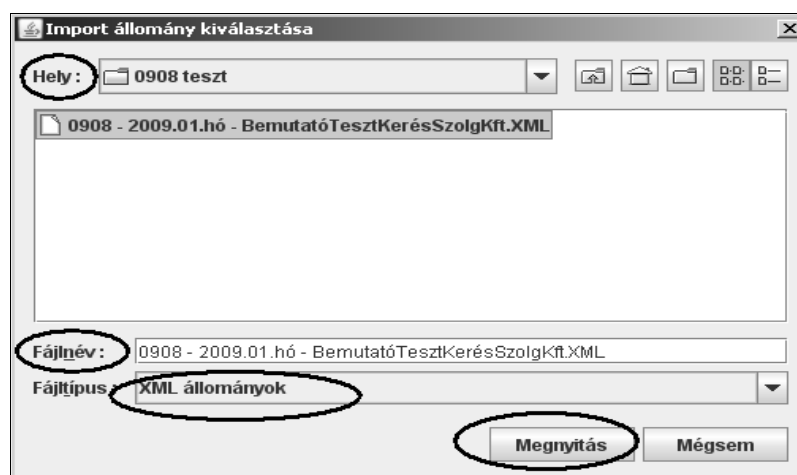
Import állomány kiválasztása

Hely: 0908 teszt

0908 - 2009.01.hó - BemutatóTesztKérésSzolgKft.XML

Fájlnév: 0908 - 2009.01.hó - BemutatóTesztKérésSzolgKft.XML

Fájltípus: XML állományok

Megnyitás

Mégsem